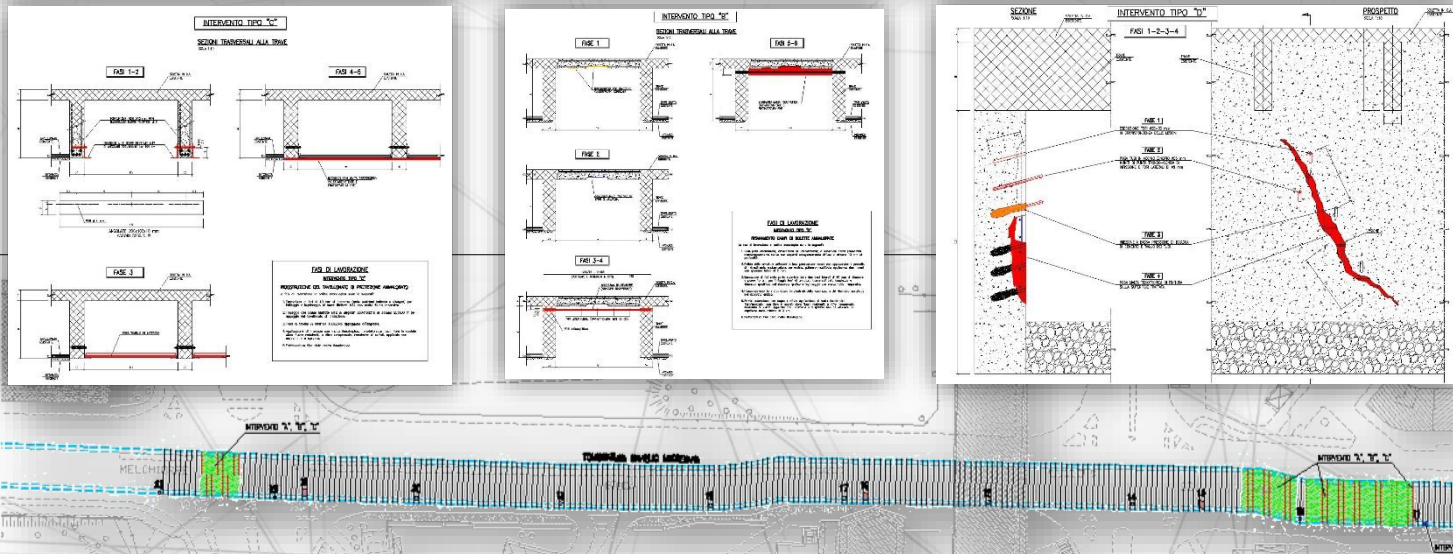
INTERVENTO TIPO "C"

SEZIONI TRASVERSALI ALLA TRAVE

FASI 1-2

FASI 4-5

FASE 3

FASI DI LAVORAZIONE

INTERVENTO TIPO "C"

INTERVENTO TIPO "B"

SEZIONI TRASVERSALI ALLA TRAVE

FASE 1

FASI 5-6

FASE 2

FASI 3-4

FASI DI LAVORAZIONE

SEZIONE

INTERVENTO TIPO "D"

PROSPETTO

FASI 1-2-3-4

FASE 1

FASE 2

FASE 3

FASE 4

INTERVENTO "A", "B", "C"

MELCHIORRE

INTERVENTO "A", "B", "C"